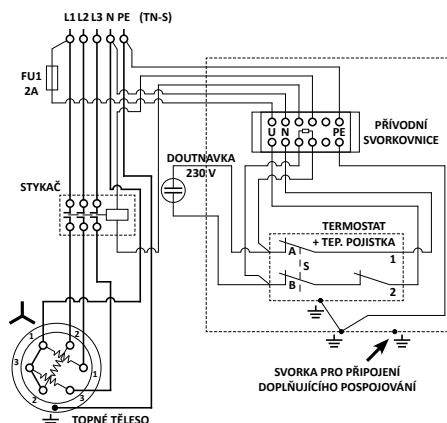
L1 L2 L3 N PE (TN-S)

FU1
2A

PŘÍVODNÍ SVORKOVNICE

U N PE

DOUTNAVKA
230 V

STYKAČ

TERMOSTAT
+ TEP. POJISTKA

A
S
B
1
2

1
2
1
3
2
3
3
1
2

SVORKA PRO PŘIPOJENÍ DOPLŇUJÍCÍHO POSPOJOVÁNÍ

TOPNÉ TĚLESO